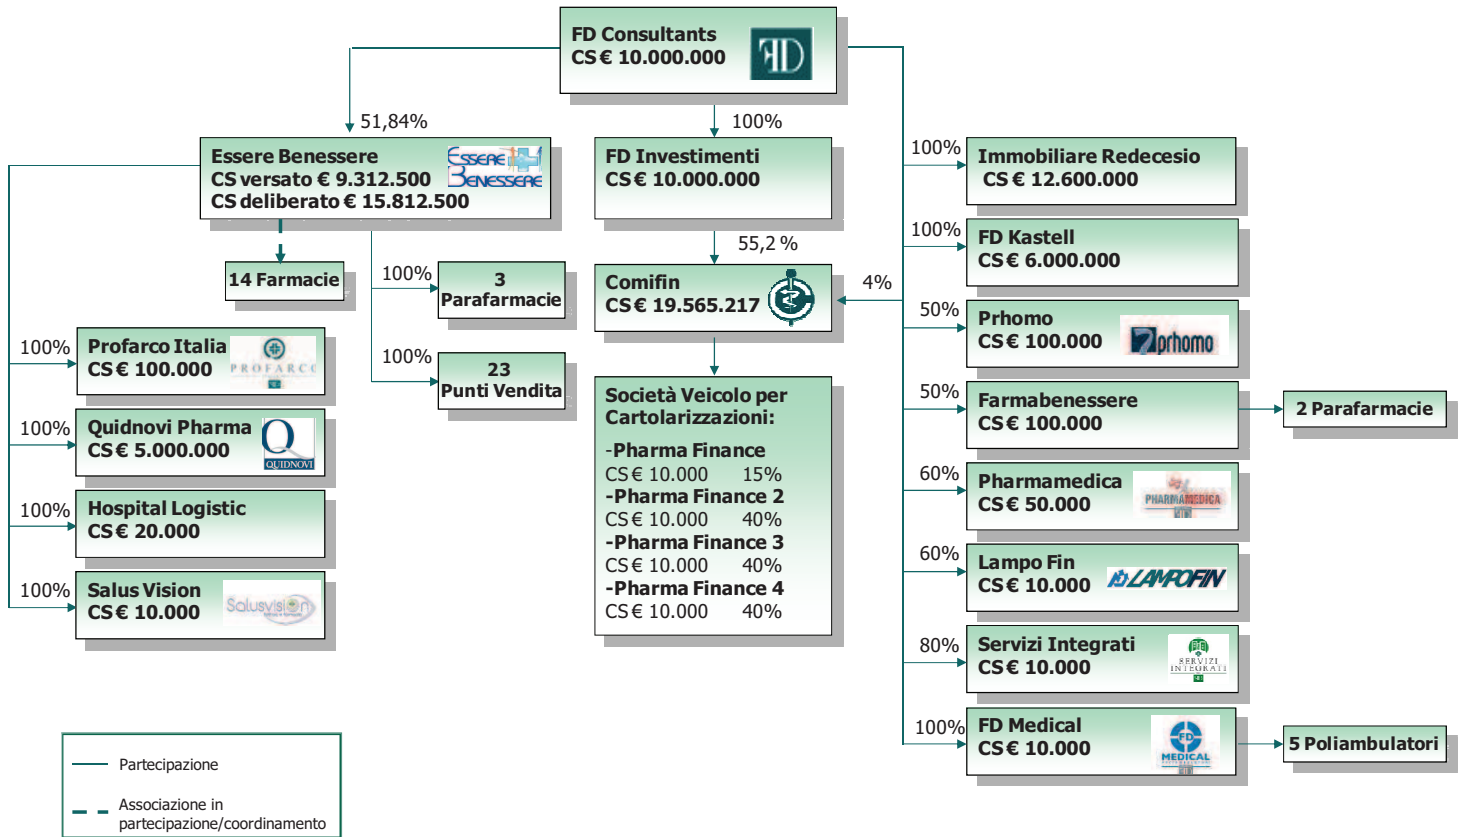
FD Consultants
CS € 10.000.000

51,84%

100%

Essere Benessere
CS versato € 9.312.500
CS deliberato € 15.812.500

FD Investimenti
CS € 10.000.000

14 Farmacie

100%
3
Parafarmacie

100%
23
Punti Vendita

55,2 %

Comifin
CS € 19.565.217

4%

100%
Profarco Italia
CS € 100.000

100%
Quidnovi Pharma
CS € 5.000.000

100%
Hospital Logistic
CS € 20.000

100%
Salus Vision
CS € 10.000

Società Veicolo per Cartolarizzazioni:

-Pharma Finance
CS € 10.000 15%
-Pharma Finance 2
CS € 10.000 40%
-Pharma Finance 3
CS € 10.000 40%
-Pharma Finance 4
CS € 10.000 40%

100%
Immobiliare Redecesio
CS € 12.600.000

100%
FD Kastell
CS € 6.000.000

50%
Prhomo
CS € 100.000

50%
Farmabenessere
CS € 100.000

2 Parafarmacie

60%
Pharmamedica
CS € 50.000

60%
Lampo Fin
CS € 10.000

80%
Servizi Integrati
CS € 10.000

100%
FD Medical
CS € 10.000

5 Poliambulatori

Partecipazione

Associazione in partecipazione/coordinamento